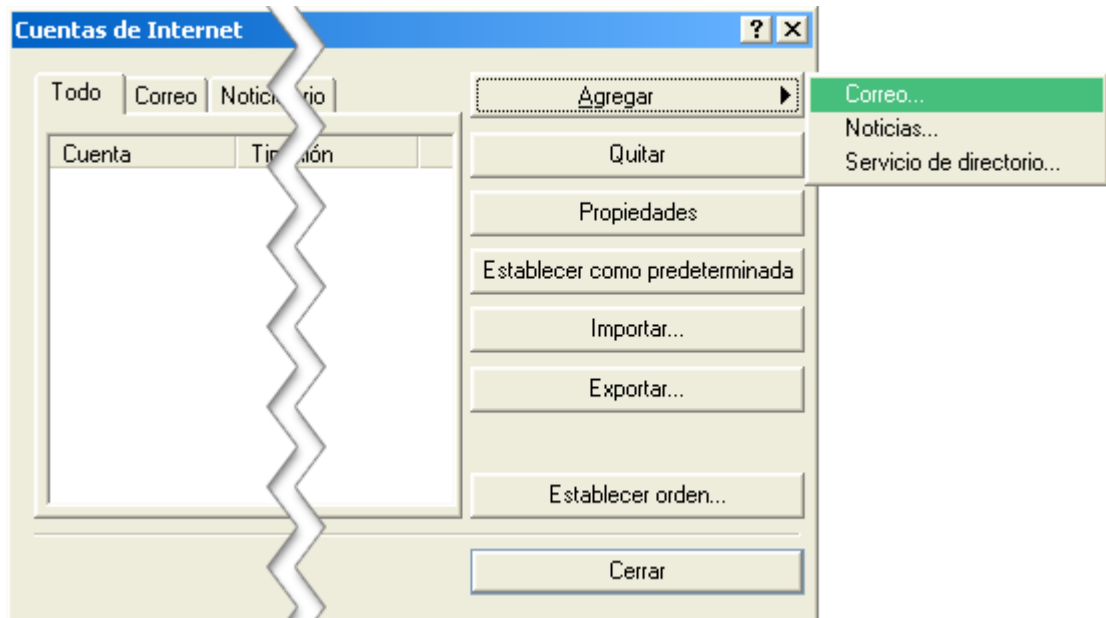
Cuentas de Internet

?

Todo

Correo

Notici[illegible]rio

Cuenta

Ti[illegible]ión

Agregar

Correo...

Noticias...

Servicio de directorio...

Quitar

Propiedades

Establecer como predeterminada

Importar...

Exportar...

Establecer orden...

Cerrar